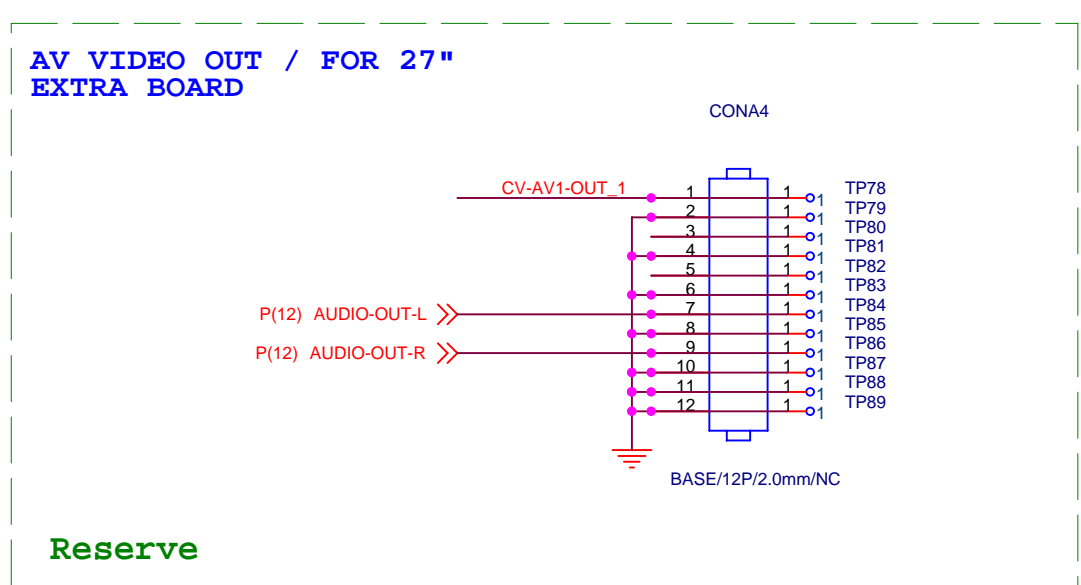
AV VIDEO OUT / FOR 27"
EXTRA BOARD

CONA4

CV-AV1-OUT_1

P(12) AUDIO-OUT-L

P(12) AUDIO-OUT-R

1
2
3
4
5
6
7
8
9
10
11
12

1 1 TP78
1 1 TP79
1 1 TP80
1 1 TP81
1 1 TP82
1 1 TP83
1 1 TP84
1 1 TP85
1 1 TP86
1 1 TP87
1 1 TP88
1 1 TP89

BASE/12P/2.0mm/NC

Reserve